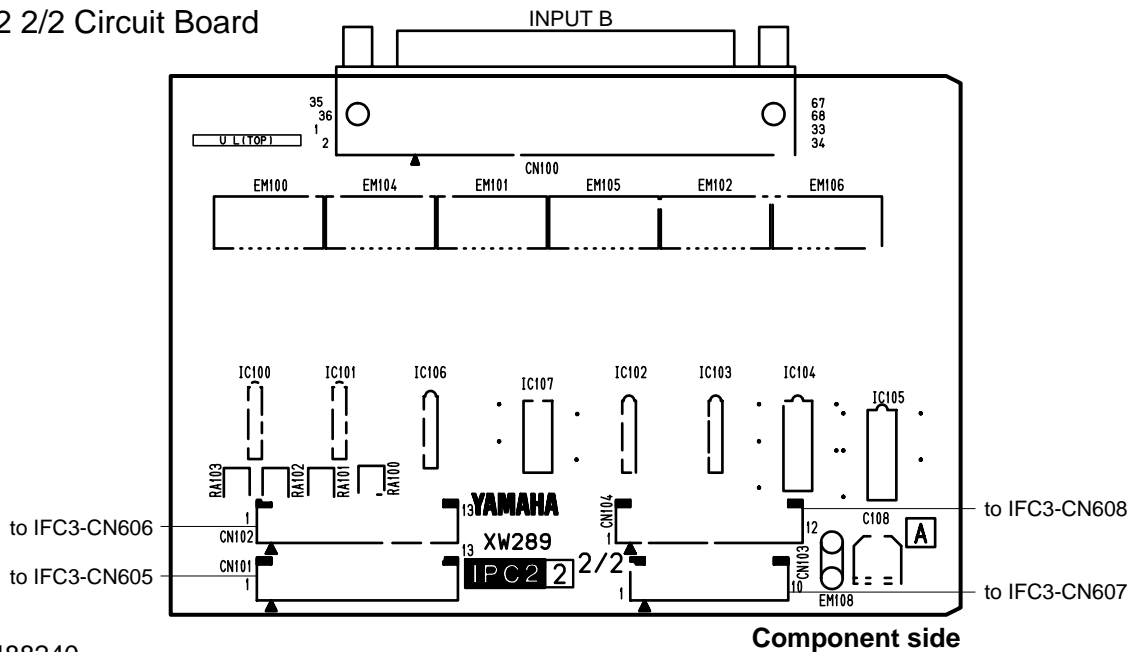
2 2/2 Circuit Board

INPUT B

35
36
1
2

67
68
33
34

U L(TOP)

CN100

EM100 EM104 EM101 EM105 EM102 EM106

IC100 IC101 IC106 IC107 IC102 IC103 IC104 IC105

RA103 RA102 RA101 RA100

to IFC3-CN606

1
CN102

13

YAMAHA

CN104
1

12

C108

A

to IFC3-CN608

CN101
1

to IFC3-CN605

13

XW289

IPC2 2 2/2

1

CN103
10

EM108

to IFC3-CN607

Component side

J88240